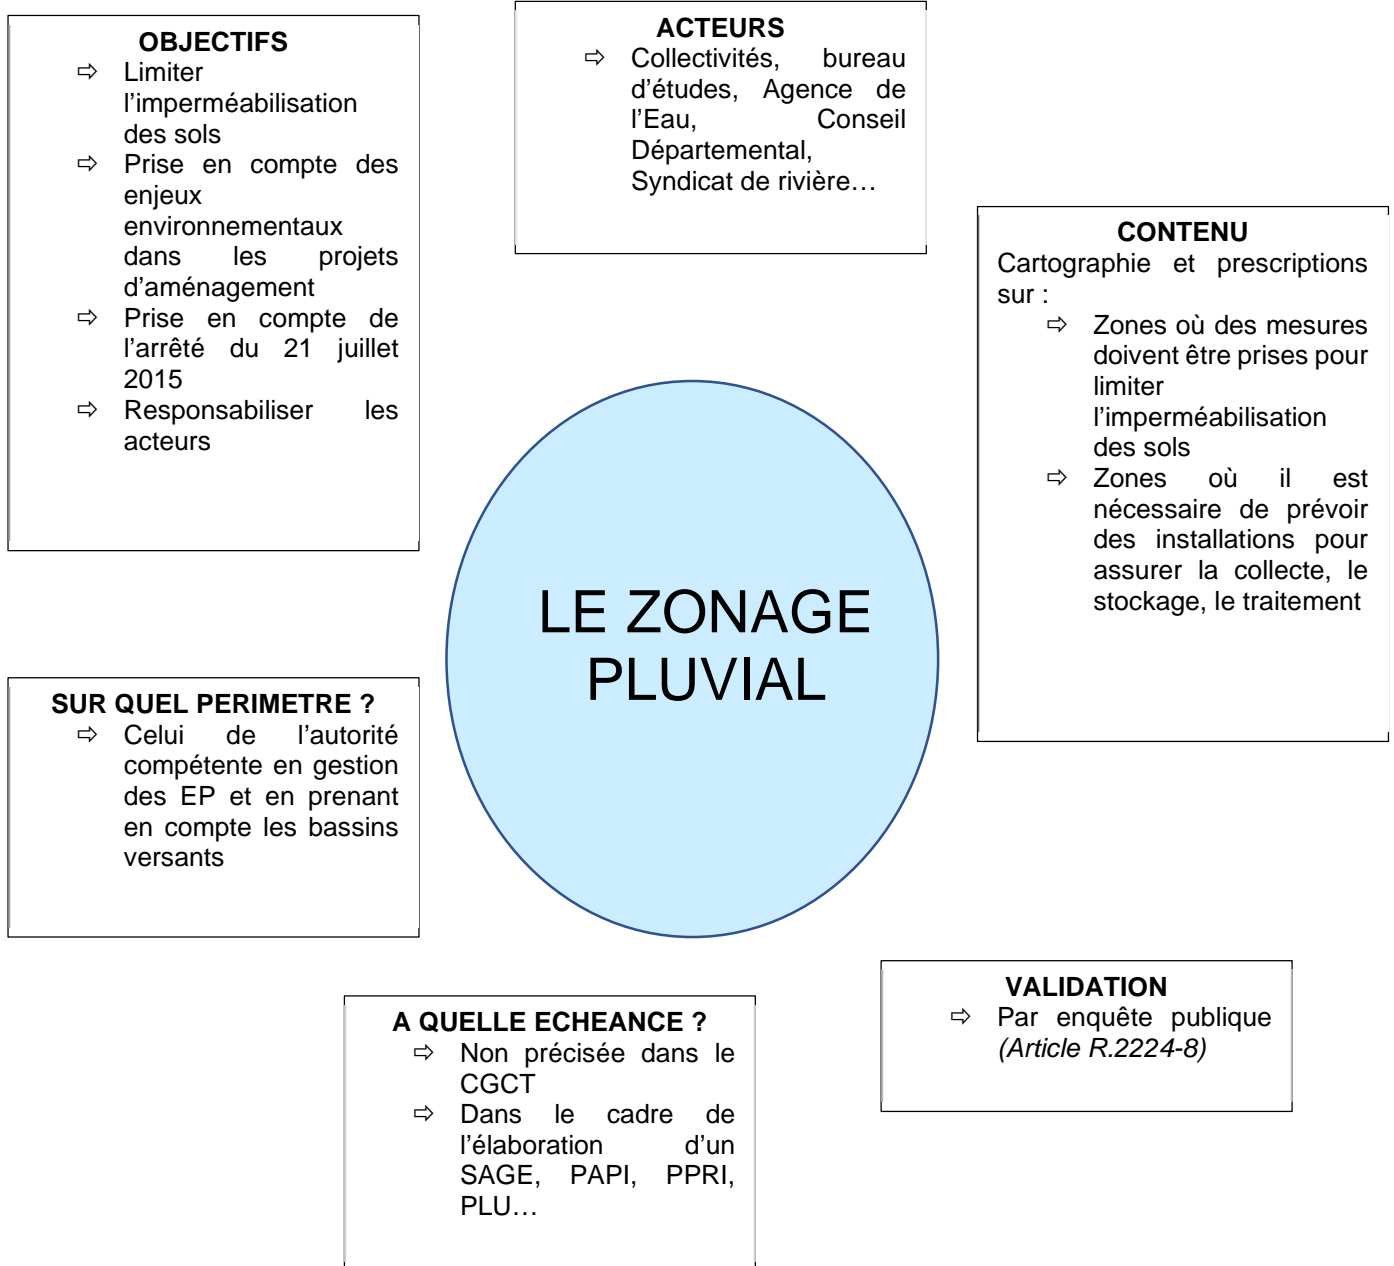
OBJECTIFS
⇨ Limiter l'imperméabilisation des sols
⇨ Prise en compte des enjeux environnementaux dans les projets d'aménagement
⇨ Prise en compte de l'arrêté du 21 juillet 2015
⇨ Responsabiliser les acteurs

ACTEURS
⇨ Collectivités, bureau d'études, Agence de l'Eau, Conseil Départemental, Syndicat de rivière…

CONTENU
Cartographie et prescriptions sur :
⇨ Zones où des mesures doivent être prises pour limiter l'imperméabilisation des sols
⇨ Zones où il est nécessaire de prévoir des installations pour assurer la collecte, le stockage, le traitement

LE ZONAGE PLUVIAL

SUR QUEL PERIMETRE ?
⇨ Celui de l'autorité compétente en gestion des EP et en prenant en compte les bassins versants

VALIDATION
⇨ Par enquête publique (Article R.2224-8)

A QUELLE ECHEANCE ?
⇨ Non précisée dans le CGCT
⇨ Dans le cadre de l'élaboration d'un SAGE, PAPI, PPRI, PLU…